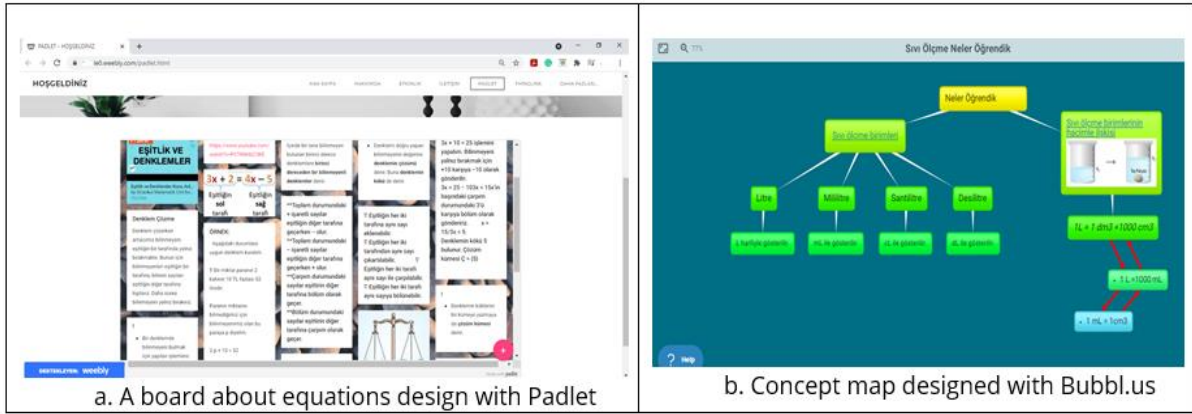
PADLET - HOŞGELDİNİZ

HOŞGELDİNİZ

EŞİTLİK VE DENKLEMLER

$3x + 2 = 4x - 5$

Eşitliğin sol tarafı

Eşitliğin sağ tarafı

Denklem Çözme

DESTEKLEYEN: weebly

a. A board about equations design with Padlet

Sıvı Ölçme Neler Öğrendik

Neler Öğrendik

Sıvı ölçme birimleri

Sıvı ölçme birimlerinin hacimle ilişkisi

Litre

Mililitre

Santilitre

Desilitre

L harfiyle gösterilir.

mL ile gösterilir.

cL ile gösterilir.

dL ile gösterilir.

1L = 1 dm3 =1000 cm3

1 L =1000 mL

1 mL = 1cm3

Help

b. Concept map designed with Bubbl.us